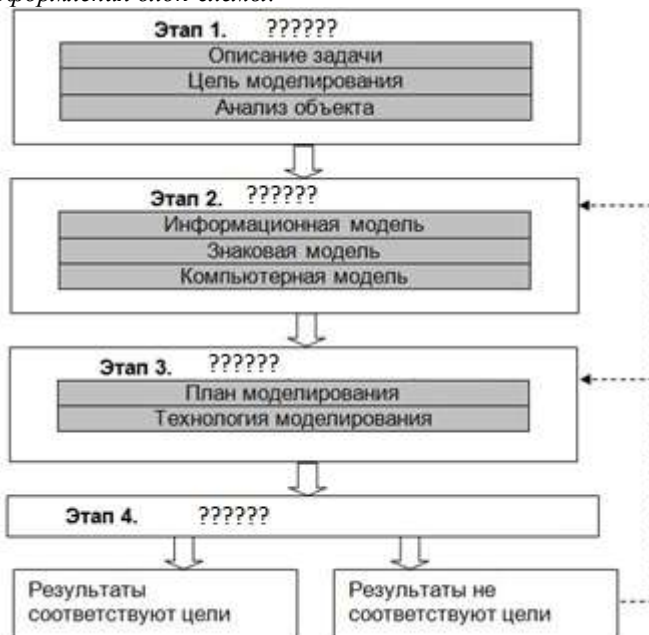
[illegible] блок-схеме.

Этап 1. ??????
Описание задачи
Цель моделирования
Анализ объекта

Этап 2. ??????
Информационная модель
Знаковая модель
Компьютерная модель

Этап 3. ??????
План моделирования
Технология моделирования

Этап 4. ??????

Результаты соответствуют цели

Результаты не соответствуют цели